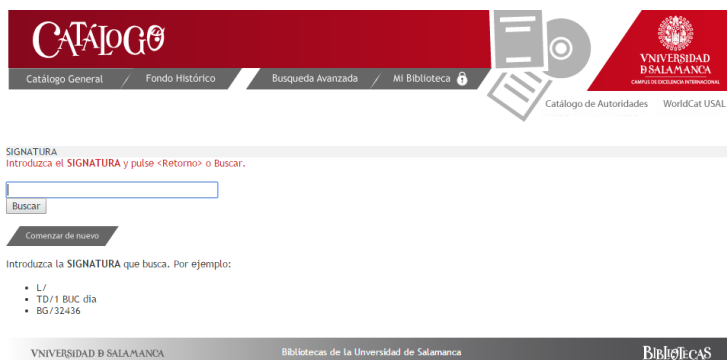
CATÁLOGO

Catálogo General
Fondo Histórico
Busqueda Avanzada
Mi Biblioteca

VNIVERSIDAD D SALAMANCA
CAMPUS DE EXCELENCIA INTERNACIONAL

Catálogo de Autoridades
WorldCat USAL

SIGNATURA
Introduzca el SIGNATURA y pulse <Retorno> o Buscar.

Buscar

Comenzar de nuevo

Introduzca la SIGNATURA que busca. Por ejemplo:

- L/
- TD/1 BUC día
- BG/32436

VNIVERSIDAD D SALAMANCA
Bibliotecas de la Unversidad de Salamanca
BIBLIOTECAS